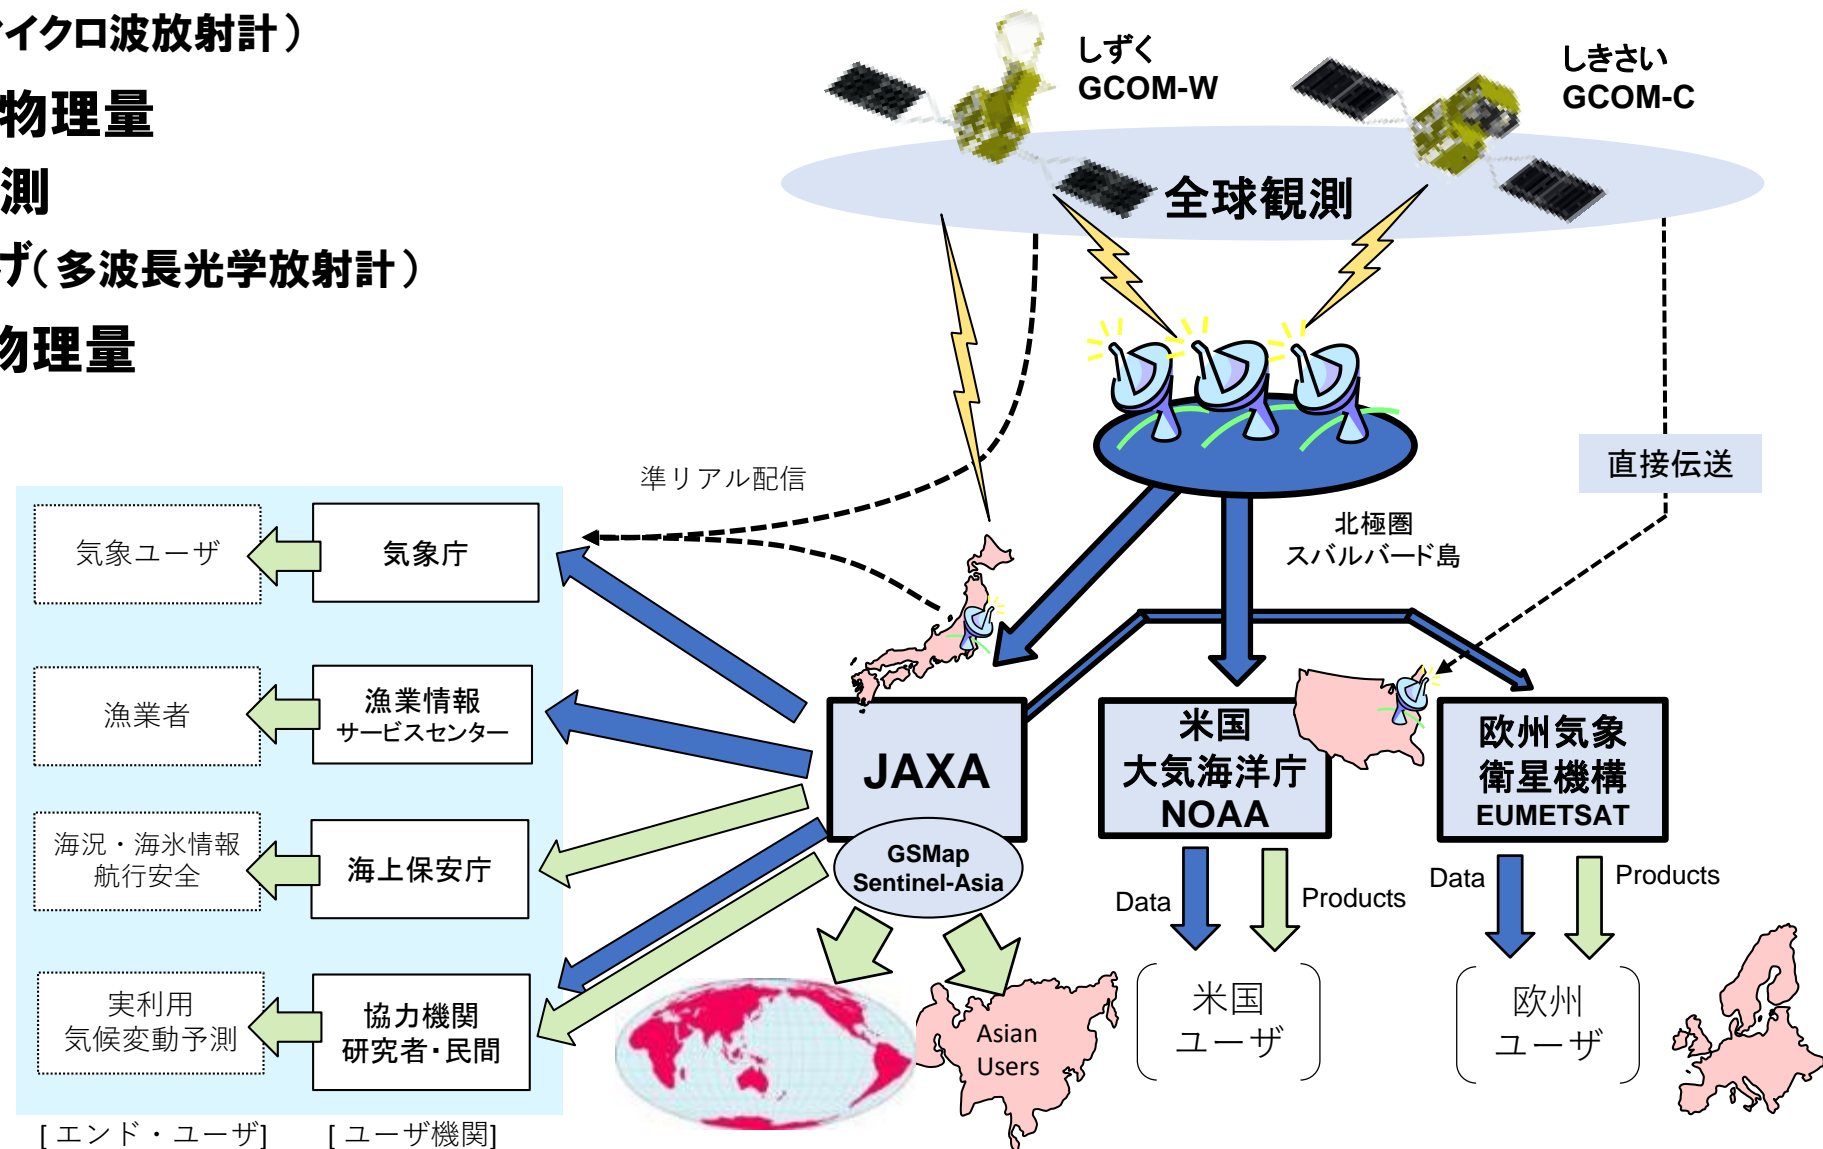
イクロ波放射計）
物理量
測
ブ（多波長光学放射計）
物理量

しずく
GCOM-W

しきさい
GCOM-C

全球観測

準リアル配信

直接伝送

北極圏
スバルバード島

気象ユーザ

気象庁

漁業者

漁業情報
サービスセンター

海況・海氷情報
航行安全

海上保安庁

実利用
気候変動予測

協力機関
研究者・民間

JAXA

GSMap
Sentinel-Asia

米国
大気海洋庁
NOAA

欧州気象
衛星機構
EUMETSAT

Data

Products

Data

Products

Asian
Users

米国
ユーザ

欧州
ユーザ

[エンド・ユーザ]　[ユーザ機関]